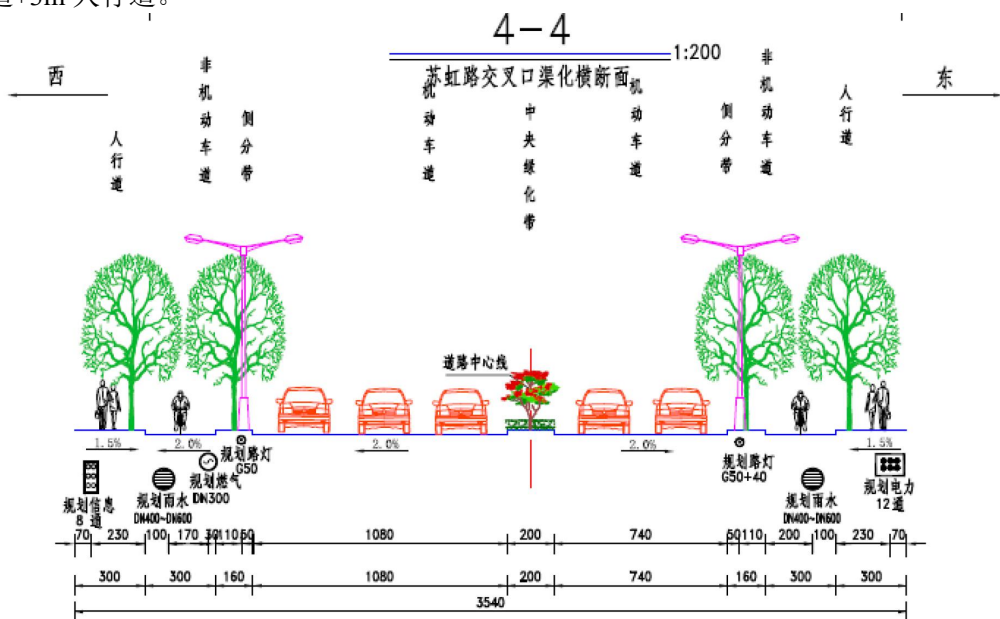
道+5m人行道。

4－4

1:200

苏虹路交叉口渠化横断面

西

东

人行道

非机动车道

侧分带

机动车道

中央绿化带

机动车道

侧分带

非机动车道

人行道

道路中心线

1.5%

2.0%

2.0%

2.0%

1.5%

规划路灯 G50

规划燃气 DN300

规划雨水 DN400~DN600

规划信息 8通

规划路灯 G50+40

规划雨水 DN400~DN600

规划电力 12通

70 | 230 | 100 | 170 | 30 | 110 | 50 | 1080 | 200 | 740 | 50 | 110 | 200 | 100 | 230 | 70

300 | 300 | 160 | 1080 | 200 | 740 | 160 | 300 | 300

3540